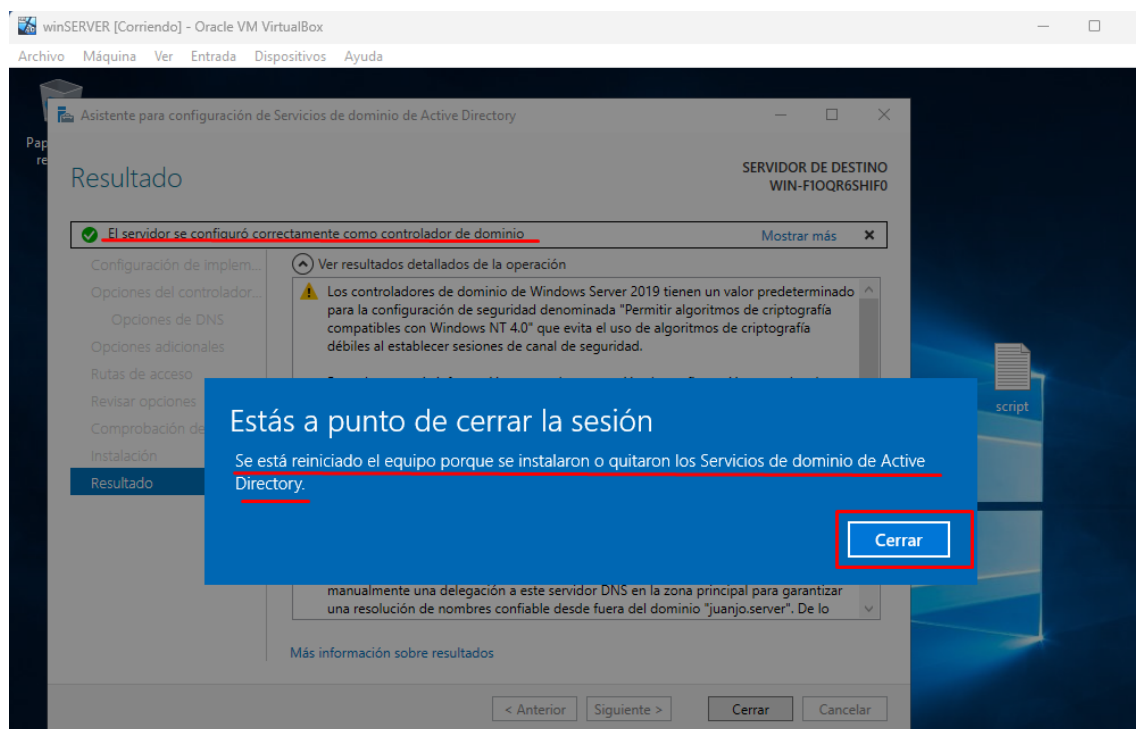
winSERVER [Corriendo] - Oracle VM VirtualBox

Archivo Máquina Ver Entrada Dispositivos Ayuda

Pap re

Asistente para configuración de Servicios de dominio de Active Directory

Resultado

SERVIDOR DE DESTINO
WIN-FIOQR6SHIF0

El servidor se configuró correctamente como controlador de dominio

Mostrar más

Configuración de implem...
Opciones del controlador...
Opciones de DNS
Opciones adicionales
Rutas de acceso
Revisar opciones
Comprobación de
Instalación
Resultado

Ver resultados detallados de la operación

Los controladores de dominio de Windows Server 2019 tienen un valor predeterminado para la configuración de seguridad denominada "Permitir algoritmos de criptografía compatibles con Windows NT 4.0" que evita el uso de algoritmos de criptografía débiles al establecer sesiones de canal de seguridad.

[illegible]

manualmente una delegación a este servidor DNS en la zona principal para garantizar una resolución de nombres confiable desde fuera del dominio "juanjo.server". De lo

Más información sobre resultados

Estás a punto de cerrar la sesión

Se está reiniciado el equipo porque se instalaron o quitaron los Servicios de dominio de Active Directory.

Cerrar

script

< Anterior Siguiente > Cerrar Cancelar